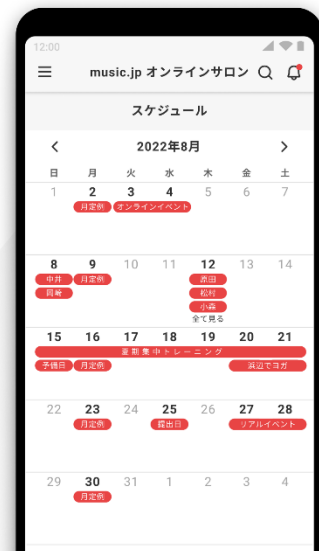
12:00

music.jp オンラインサロン

スケジュール

2022年8月

| 日 | 月 | 火 | 水 | 木 | 金 | 土 |
|---|---|---|---|---|---|---|
| 1 | 2 月定例 | 3 オンラインイベント | 4 | 5 | 6 | 7 |
| 8 中井 岡崎 | 9 月定例 | 10 | 11 | 12 源田 松村 小森 全て見る | 13 | 14 |
| 15 予備日 | 16 月定例 | 17 | 18 | 19 | 20 | 21 浜辺でヨガ |
| 22 | 23 月定例 | 24 | 25 鑑出日 | 26 | 27 リアルイベント | 28 |
| 29 | 30 月定例 | 31 | 1 | 2 | 3 | 4 |

夏期集中トレーニング